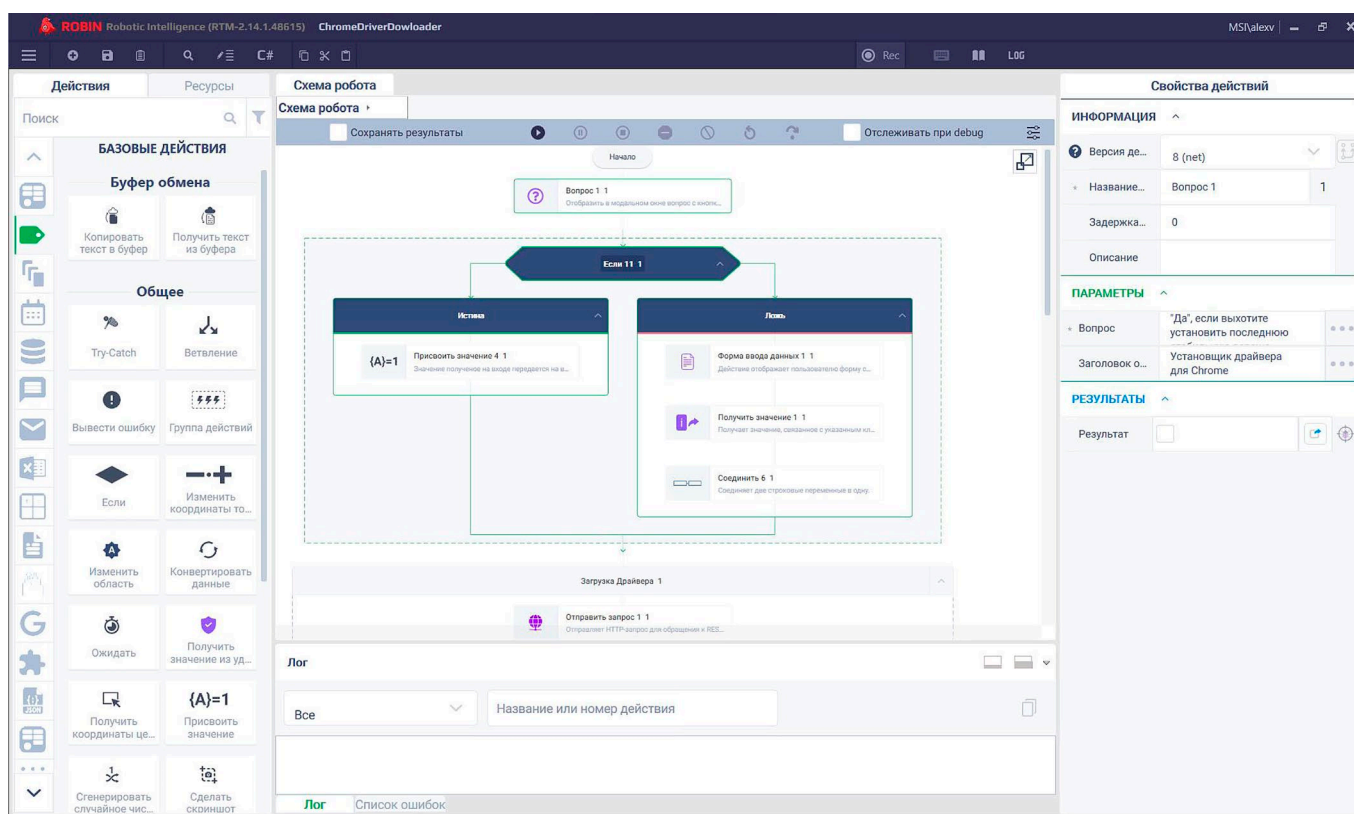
ROBIN Robotic Intelligence (RTM-2.14.1.48615) ChromeDriverDowloader

MSI\alexv

C#

Rec

LOG

Действия Ресурсы

Поиск

БАЗОВЫЕ ДЕЙСТВИЯ

Буфер обмена

Копировать текст в буфер

Получить текст из буфера

Общее

Try-Catch

Ветвление

Вывести ошибку

Группа действий

Если

Изменить координаты то...

Изменить область

Конвертировать данные

Ожидать

Получить значение из уд...

Получить координаты це...

{A}=1

Присвоить значение

Сгенерировать случайное чис...

Сделать скриншот

Схема робота

Схема робота ›

Сохранять результаты

Отслеживать при debug

Начало

Вопрос 1 1

Отобразить в модальном окне вопрос с кнопк...

Если 11 1

Истина

Ложь

{A}=1

Присвоить значение 4 1

Значение полученое на входе передается на в...

Форма ввода данных 1 1

Действие отображает пользователю форму с...

Получить значение 1 1

Получает значение, связанное с указанным кл...

Соединить 6 1

Соединяет две строковые переменные в одну.

Загрузка Драйвера 1

Отправить запрос 1 1

Отправляет HTTP-запрос для обращения к REST...

Лог

Все

Название или номер действия

Лог Список ошибок

Свойства действий

ИНФОРМАЦИЯ

Версия де...

8 (net)

Название...

Вопрос 1

1

Задержка...

0

Описание

ПАРАМЕТРЫ

Вопрос

"Да", если выхотите установить последнюю

Заголовок о...

Установщик драйвера для Chrome

РЕЗУЛЬТАТЫ

Результат